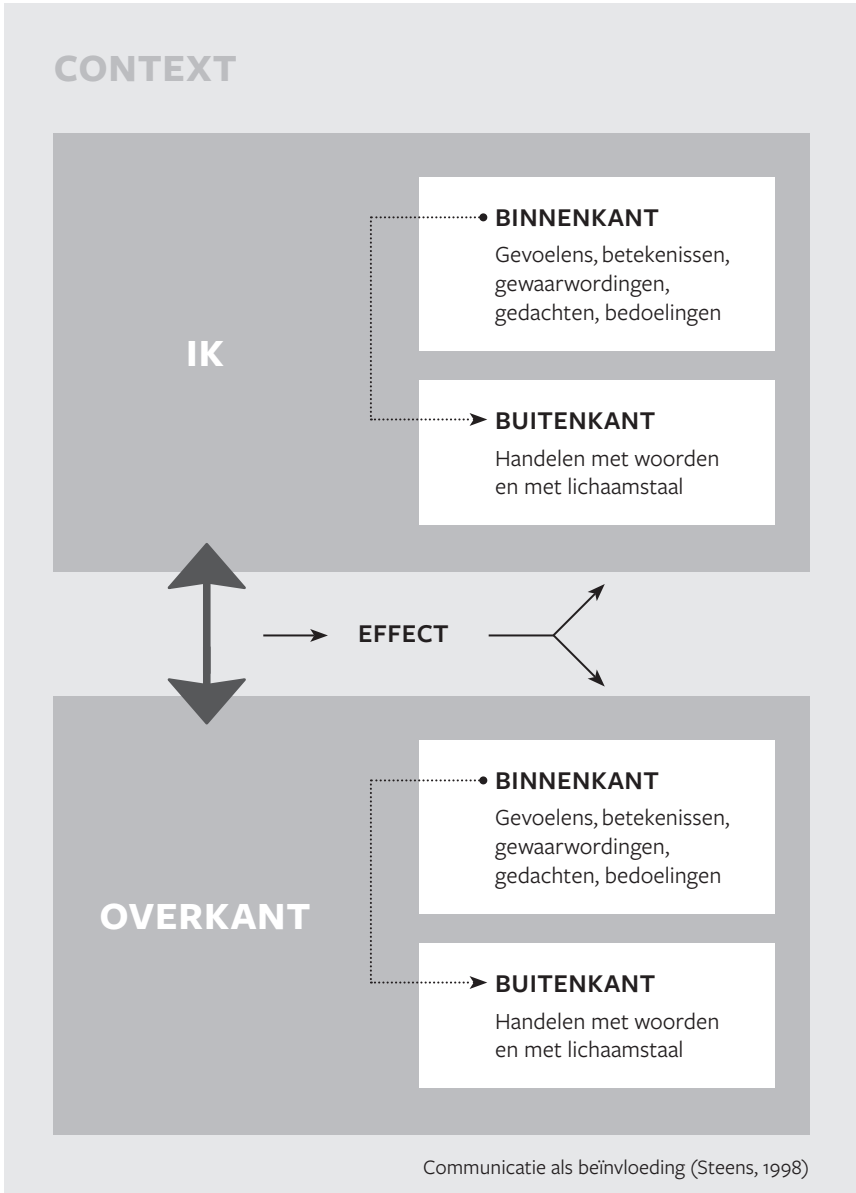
CONTEXT

BINNENKANT
Gevoelens, betekenissen, gewaarwordingen, gedachten, bedoelingen

IK

BUITENKANT
Handelen met woorden en met lichaamstaal

EFFECT

BINNENKANT
Gevoelens, betekenissen, gewaarwordingen, gedachten, bedoelingen

OVERKANT

BUITENKANT
Handelen met woorden en met lichaamstaal

Communicatie als beïnvloeding (Steens, 1998)